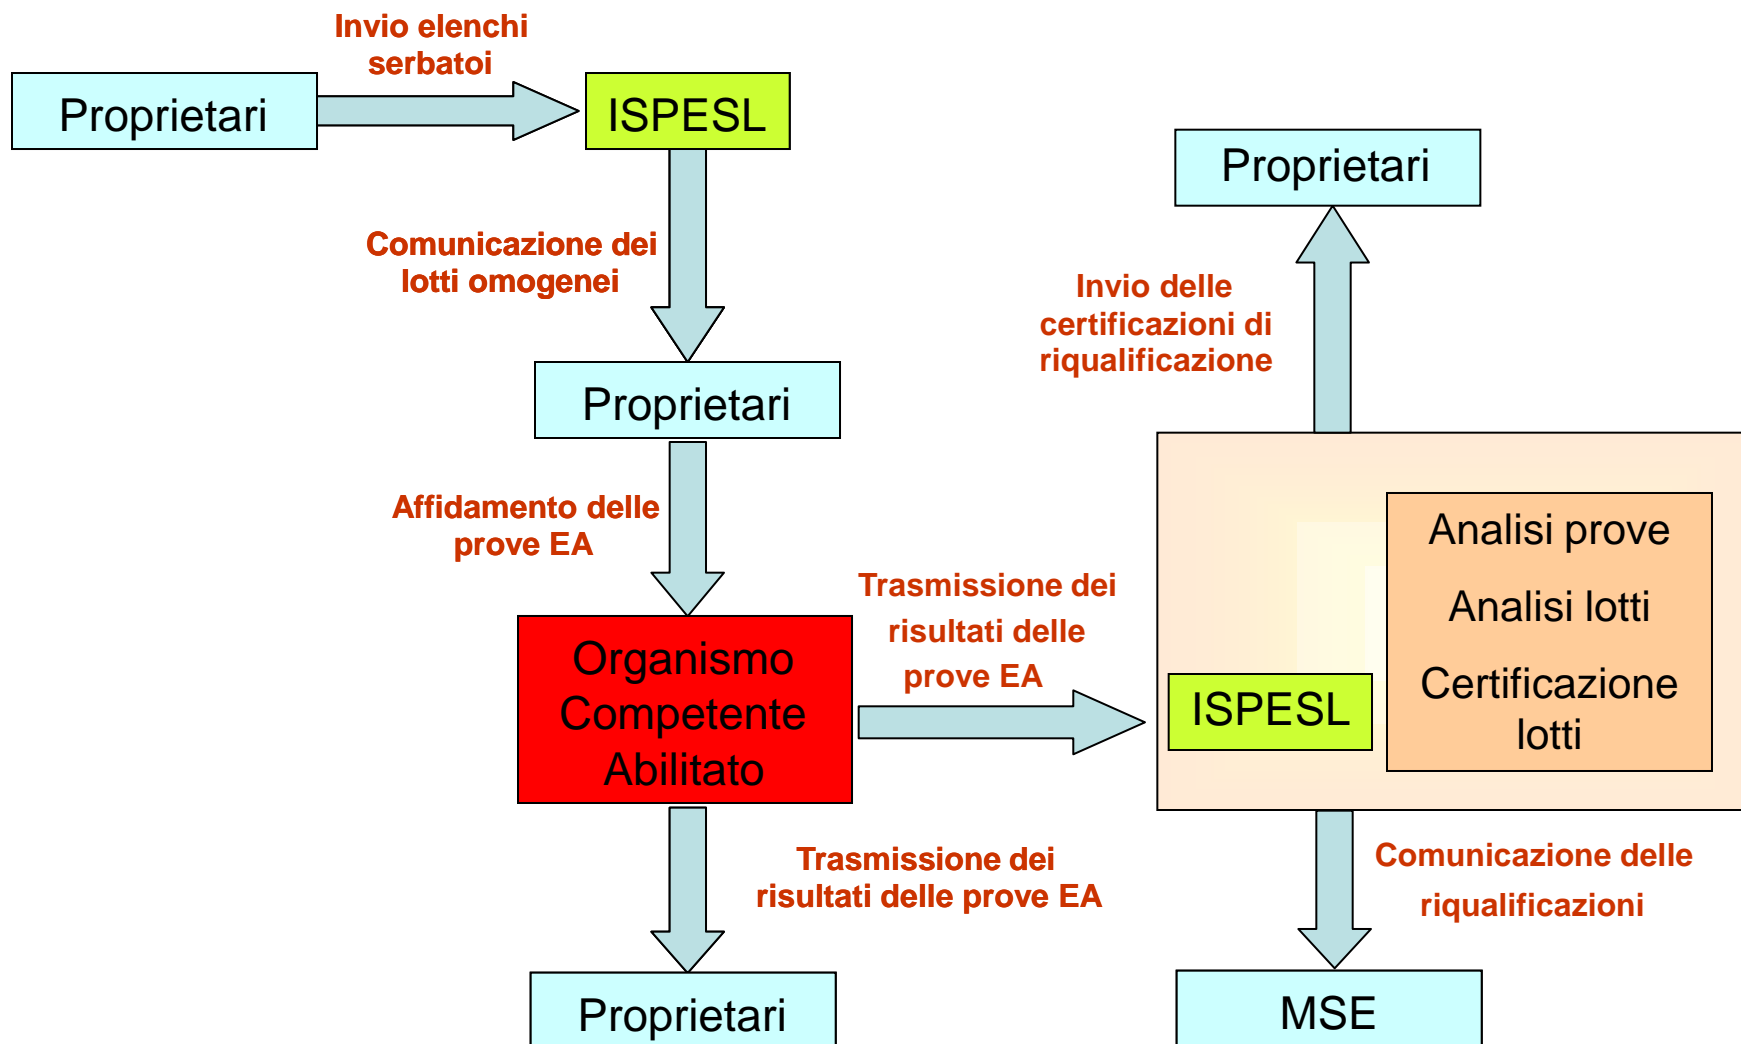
Proprietari

Invio elenchi serbatoi

ISPESL

Comunicazione dei lotti omogenei

Proprietari

Affidamento delle prove EA

Organismo Competente Abilitato

Trasmissione dei risultati delle prove EA

Proprietari

Trasmissione dei risultati delle prove EA

Proprietari

Invio delle certificazioni di riqualificazione

ISPESL

Analisi prove

Analisi lotti

Certificazione lotti

Comunicazione delle riqualificazioni

MSE